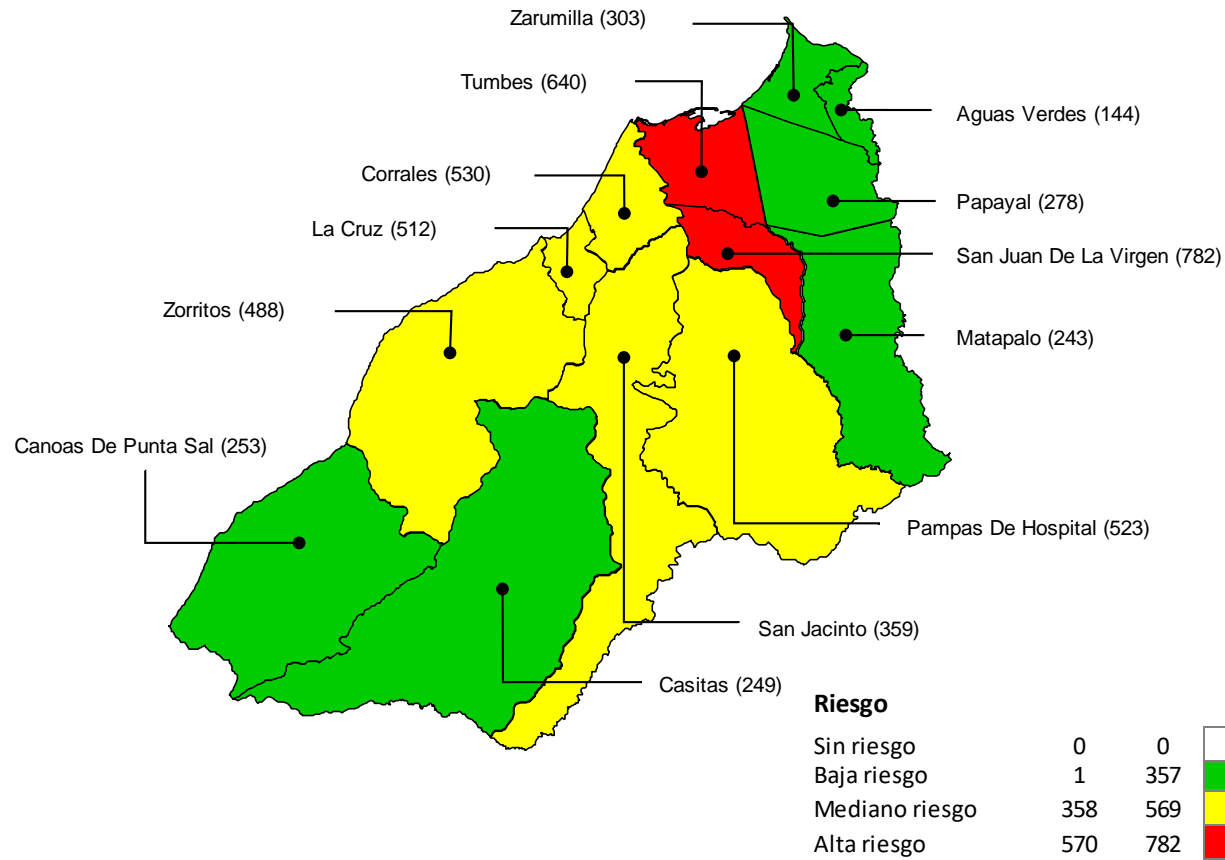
Zarumilla (303)
Tumbes (640)
Aguas Verdes (144)
Corrales (530)
Papayal (278)
La Cruz (512)
San Juan De La Virgen (782)
Zorritos (488)
Matapalo (243)
Canoas De Punta Sal (253)
Pampas De Hospital (523)
San Jacinto (359)
Casitas (249)

Riesgo

| | | |
|---|---|---|
| Sin riesgo | 0 | 0 |
| Baja riesgo | 1 | 357 |
| Mediano riesgo | 358 | 569 |
| Alta riesgo | 570 | 782 |